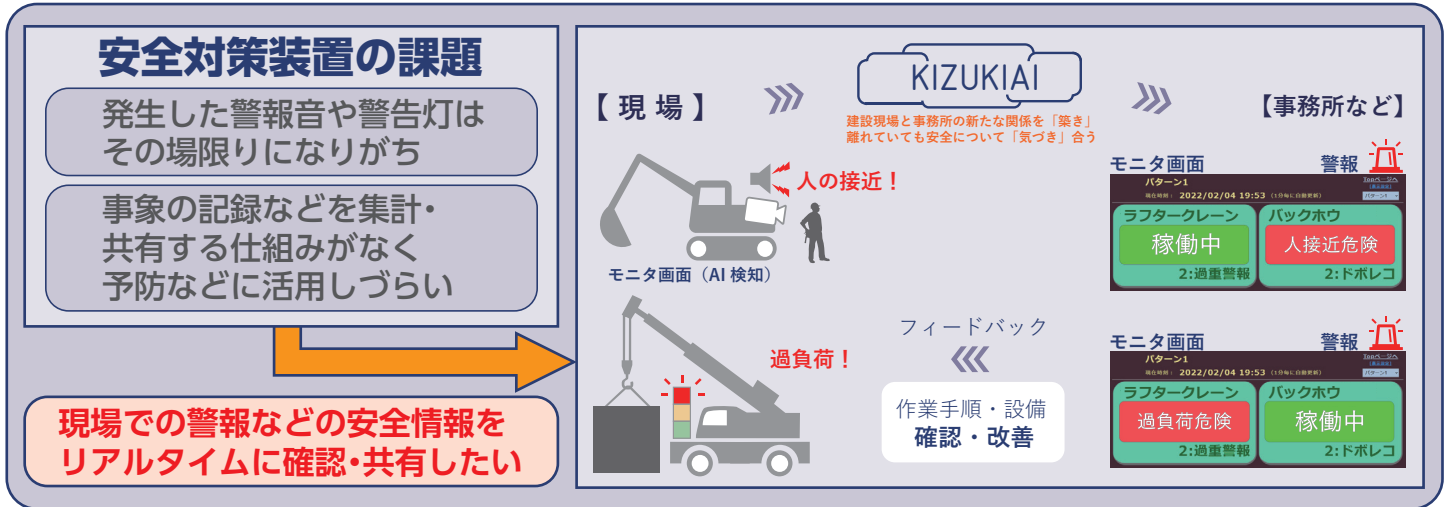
安全対策装置の課題

発生した警報音や警告灯はその場限りになりがち

事象の記録などを集計・共有する仕組みがなく予防などに活用しづらい

現場での警報などの安全情報をリアルタイムに確認・共有したい

【現場】

KIZUKIAI

建設現場と事務所の新たな関係を「築き」離れていても安全について「気づき」合う

【事務所など】

人の接近！

モニタ画面（AI検知）

過負荷！

フィードバック

作業手順・設備
確認・改善

モニタ画面　警報

パターン1
2022/02/04 19:53
Topページへ

ラフタークレーン
稼働中
2:過重警報

バックホウ
人接近危険
2:ドボレコ

モニタ画面　警報

パターン1
2022/02/04 19:53
Topページへ

ラフタークレーン
過負荷危険
2:過重警報

バックホウ
稼働中
2:ドボレコ